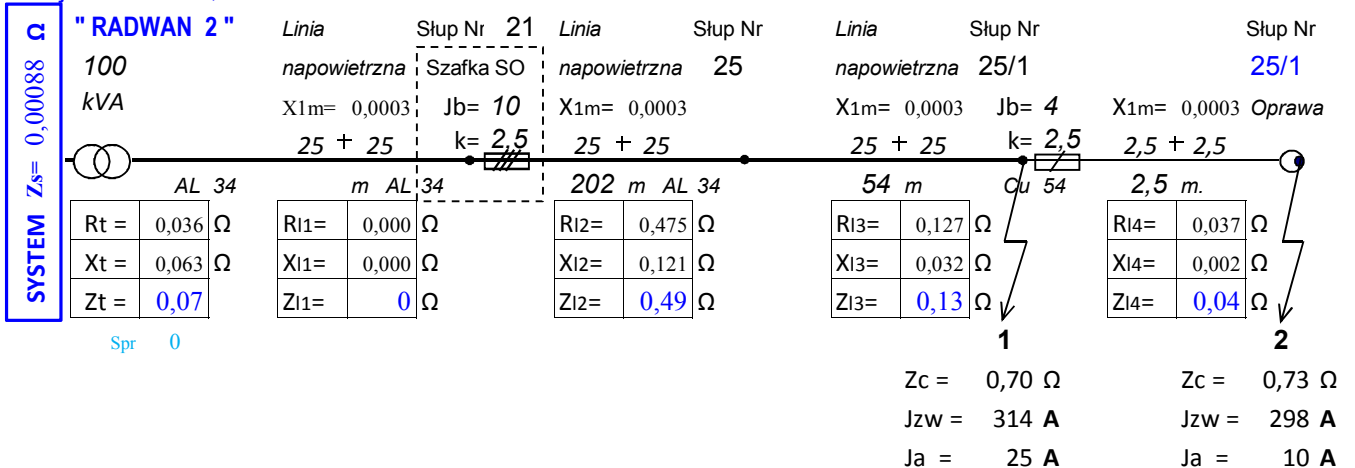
SYSTEM Zs= 0,00088 Ω

" RADWAN 2 "
100
kVA

Linia napowietrzna
X1m= 0,0003
25 + 25
m AL 34

Słup Nr 21
Szafka SO
Jb= 10
k= 2,5

Linia napowietrzna
Słup Nr 25
X1m= 0,0003
25 + 25
202 m AL 34

Linia napowietrzna
Słup Nr 25/1
X1m= 0,0003
25 + 25
54 m

Jb= 4
k= 2,5
Cu 54

Słup Nr 25/1
X1m= 0,0003 Oprawa
2,5 + 2,5
2,5 m.

AL 34

| Rt = | 0,036 | Ω |
|---|---|---|
| Xt = | 0,063 | Ω |
| Zt = | 0,07 | |

| Rl1= | 0,000 | Ω |
|---|---|---|
| Xl1= | 0,000 | Ω |
| Zl1= | 0 | Ω |

| Rl2= | 0,475 | Ω |
|---|---|---|
| Xl2= | 0,121 | Ω |
| Zl2= | 0,49 | Ω |

| Rl3= | 0,127 | Ω |
|---|---|---|
| Xl3= | 0,032 | Ω |
| Zl3= | 0,13 | Ω |

| Rl4= | 0,037 | Ω |
|---|---|---|
| Xl4= | 0,002 | Ω |
| Zl4= | 0,04 | Ω |

Spr 0

1
Zc = 0,70 Ω
Jzw = 314 A
Ja = 25 A

2
Zc = 0,73 Ω
Jzw = 298 A
Ja = 10 A